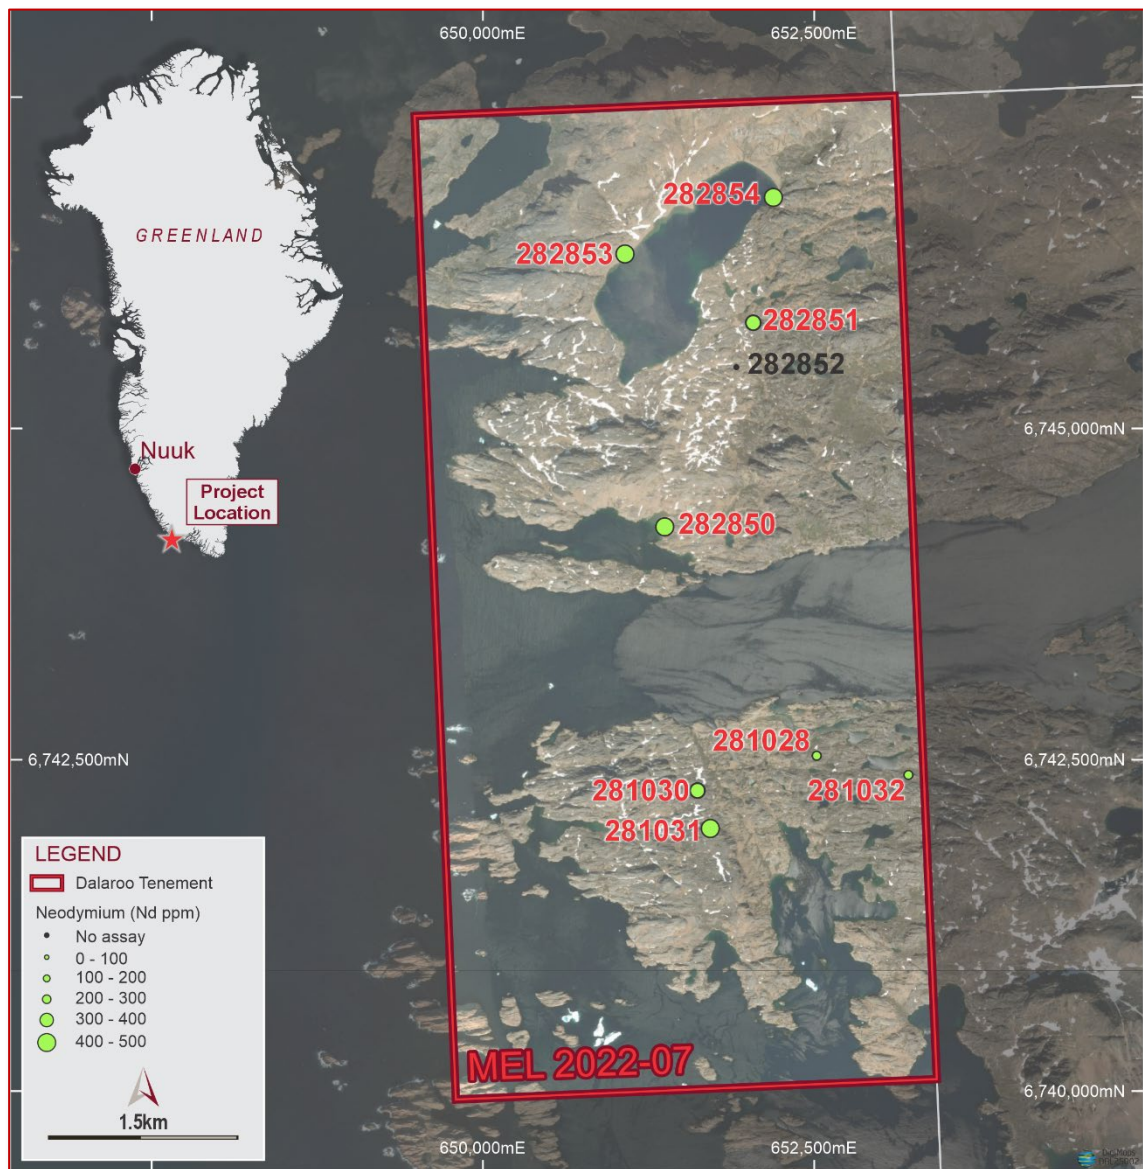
650,000mE
652,500mE

GREENLAND

Nuuk

Project Location

282854
282853
282851
282852
282850
281028
281030
281032
281031

6,745,000mN
6,742,500mN
6,742,500mN
6,740,000mN

LEGEND
Dalaroo Tenement
Neodymium (Nd ppm)
No assay
0 - 100
100 - 200
200 - 300
300 - 400
400 - 500

1.5km

MEL 2022-07

650,000mE
652,500mE